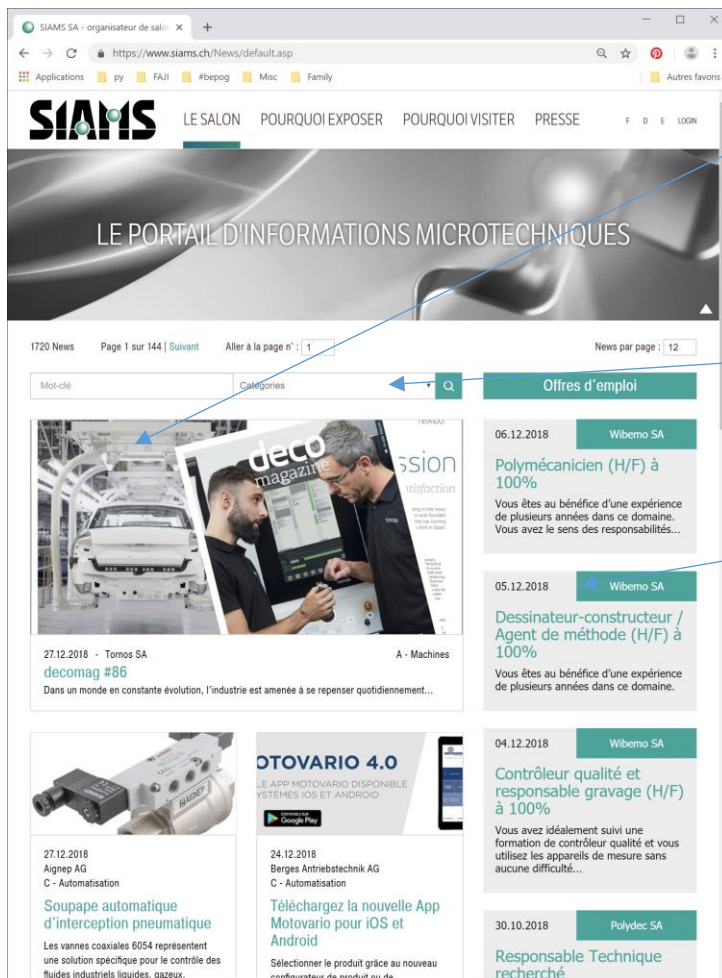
SIAMS SA - organisateur de salo ×
+
https://www.siams.ch/News/default.asp
Applications py FAJI #bepog Misc Family Autres favoris

SIAMS LE SALON POURQUOI EXPOSER POURQUOI VISITER PRESSE F D E LOGIN

LE PORTAIL D'INFORMATIONS MICROTECHNIQUES

1720 News Page 1 sur 144 | Suivant Aller à la page n° : 1 News par page : 12

Mot-clé
Catégories

Offres d'emploi

decomagazine ssion

27.12.2018 - Tornos SA A - Machines
decomag #86
Dans un monde en constante évolution, l'industrie est amenée à se repenser quotidiennement...

06.12.2018 Wibemo SA
Polymécanicien (H/F) à 100%
Vous êtes au bénéfice d'une expérience de plusieurs années dans ce domaine. Vous avez le sens des responsabilités...

05.12.2018 Wibemo SA
Dessinateur-constructeur / Agent de méthode (H/F) à 100%
Vous êtes au bénéfice d'une expérience de plusieurs années dans ce domaine.

04.12.2018 Wibemo SA
Contrôleur qualité et responsable gravage (H/F) à 100%
Vous avez idéalement suivi une formation de contrôleur qualité et vous utilisez les appareils de mesure sans aucune difficulté...

30.10.2018 Polydec SA
Responsable Technique recherché

OTOVARIO 4.0
L'APP MOTOVARIO DISPONIBLE YSTÈMES IOS ET ANDROID
Google Play

27.12.2018
Aignep AG
C - Automatisation
Soupape automatique d'interception pneumatique
Les vannes coaxiales 6054 représentent une solution spécifique pour le contrôle des fluides industriels liquides, gazeux,

24.12.2018
Berges Antriebstechnik AG
C - Automatisation
Téléchargez la nouvelle App Motovario pour iOS et Android
Sélectionner le produit grâce au nouveau configurateur de produit ou de